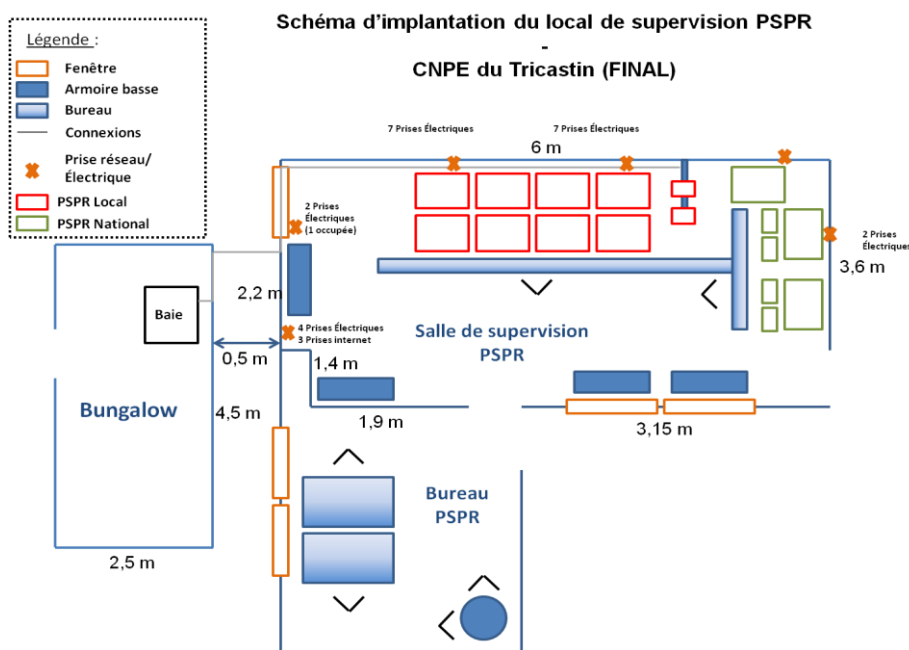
Schéma d'implantation du local de supervision PSPR
-
CNPE du Tricastin (FINAL)

Légende :
Fenêtre
Armoire basse
Bureau
Connexions
Prise réseau/ Électrique
PSPR Local
PSPR National

7 Prises Électriques
7 Prises Électriques
6 m
2 Prises Électriques (1 occupée)
2 Prises Électriques
3,6 m
2,2 m
Baie
4 Prises Électriques
3 Prises internet
0,5 m
1,4 m
Salle de supervision PSPR
Bungalow
4,5 m
1,9 m
3,15 m
Bureau PSPR
2,5 m